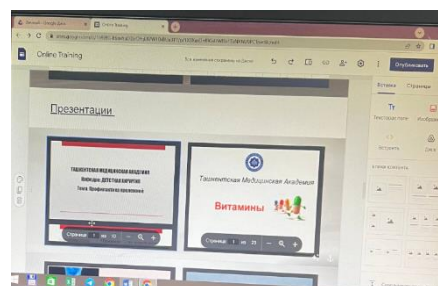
Online Training

Все изменения сохранены на Диске

Опубликовать

Вставка Страницы

Текстовое поле

Презентации

ТАШКЕНТСКАЯ МЕДИЦИНСКАЯ АКАДЕМИЯ
Кафедра: ДЕТСКИХ БОЛЕЗНЕЙ
Тема: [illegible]

Страница 1 из 17

Ташкентская Медицинская Академия

Витамины

Страница 1 из 11